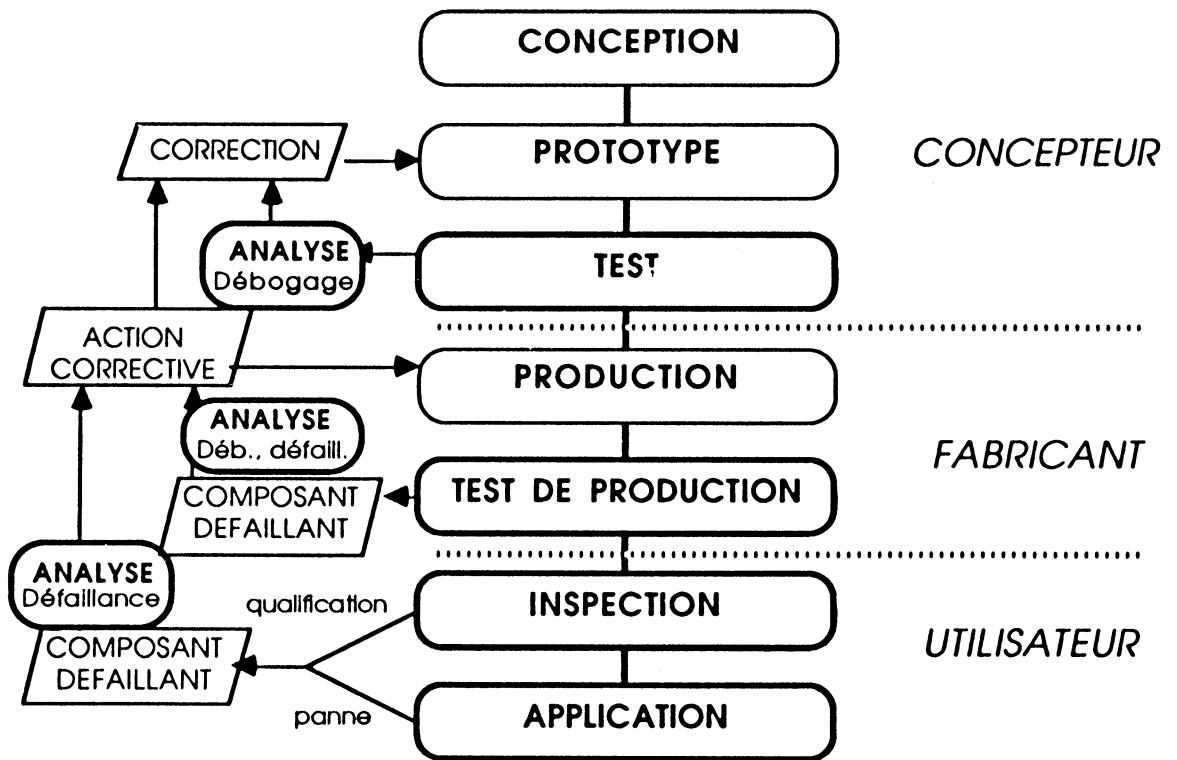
CONCEPTION

CORRECTION

PROTOTYPE

CONCEPTEUR

ANALYSE Débogage

TEST

ACTION CORRECTIVE

PRODUCTION

ANALYSE Déb., défaill.

FABRICANT

COMPOSANT DEFAILLANT

TEST DE PRODUCTION

ANALYSE Défaillance

qualification

INSPECTION

COMPOSANT DEFAILLANT

UTILISATEUR

panne

APPLICATION